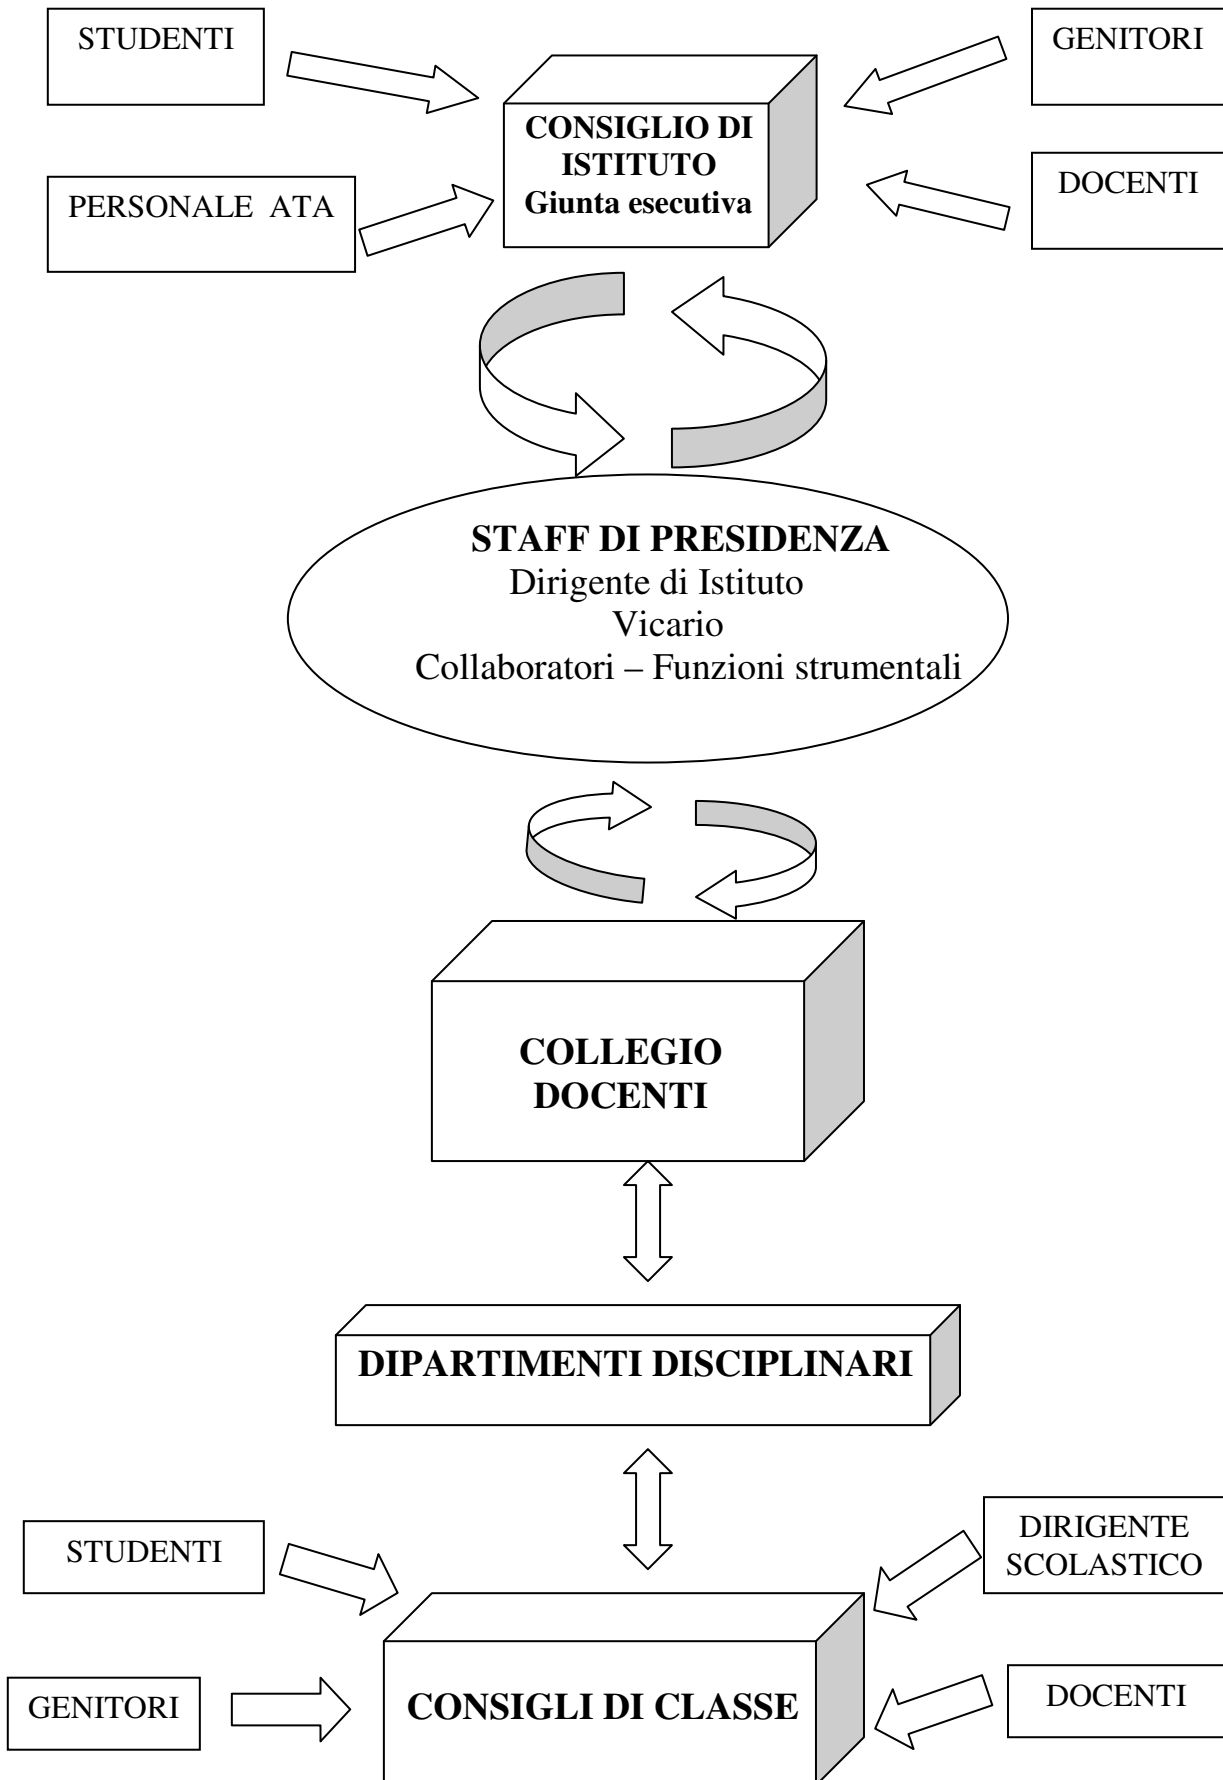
STUDENTI

CONSIGLIO DI ISTITUTO
Giunta esecutiva

GENITORI

PERSONALE ATA

DOCENTI

STAFF DI PRESIDENZA
Dirigente di Istituto
Vicario
Collaboratori – Funzioni strumentali

COLLEGIO DOCENTI

DIPARTIMENTI DISCIPLINARI

STUDENTI

DIRIGENTE SCOLASTICO

GENITORI

CONSIGLI DI CLASSE

DOCENTI